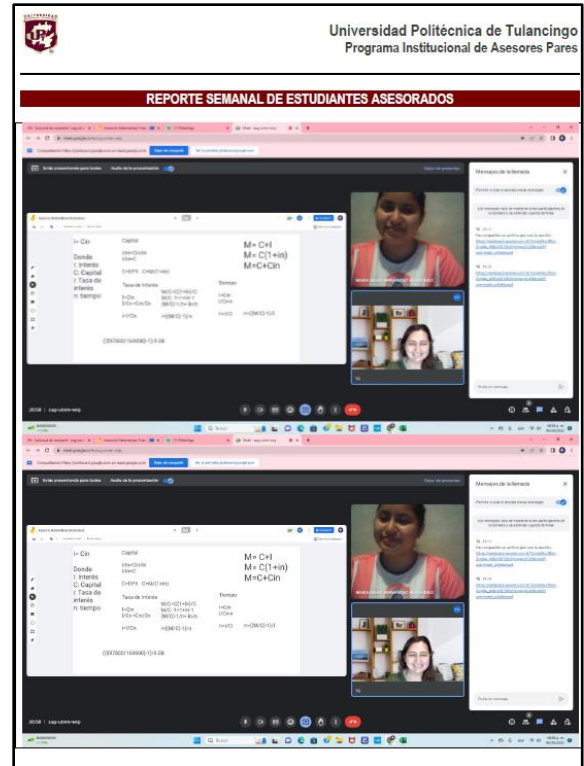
Universidad Politécnica de Tulancingo
Programa Institucional de Asesores Pares

REPORTE SEMANAL DE ESTUDIANTES ASESORADOS

Estás presentando para todos

Mensajes de la llamada

I= Cin
Donde
I: Interés
C: Capital
i: Tasa de interés
n: tiempo

Capital

Tasa de Interés

Tiempo

M= C+I
M= C(1+in)
M=C+Cin

((597600/180000)-1)/3.08

20:08 | cag-uzem-wep

Estás presentando para todos

Mensajes de la llamada

I= Cin
Donde
I: Interés
C: Capital
i: Tasa de interés
n: tiempo

Capital

Tasa de Interés

Tiempo

M= C+I
M= C(1+in)
M=C+Cin

((597600/180000)-1)/3.08

20:08 | cag-uzem-wep